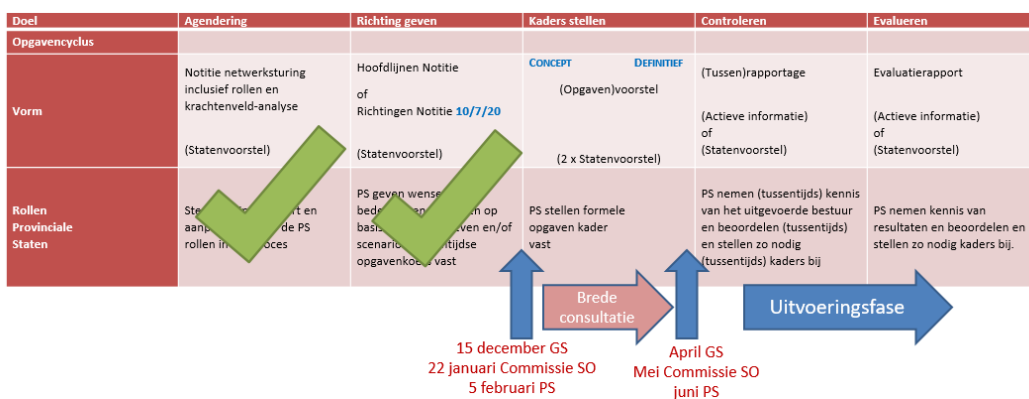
| Doel | Agendering | Richting geven | Kaders stellen | Controleren | Evalueren |
|---|---|---|---|---|---|
| Opgavencyclus | | | | | |
| Vorm | Notitie netwerksturing inclusief rollen en krachtenveld-analyse (Statenvoorstel) | Hoofdlijnen Notitie of Richtingen Notitie 10/7/20 (Statenvoorstel) | CONCEPT DEFINITIEF (Opgaven)voorstel (2 x Statenvoorstel) | (Tussen)rapportage (Actieve informatie) of (Statenvoorstel) | Evaluatierapport (Actieve informatie) of (Statenvoorstel) |
| Rollen Provinciale Staten | Ste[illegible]rt en aanp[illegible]de PS rollen in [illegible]oces | PS geven wense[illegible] bed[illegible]n op basis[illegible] en/of scenario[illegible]tijdse opgavenkoe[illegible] vast | PS stellen formele opgaven kader vast | PS nemen (tussentijds) kennis van het uitgevoerde bestuur en beoordelen (tussentijds) en stellen zo nodig (tussentijds) kaders bij | PS nemen kennis van resultaten en beoordelen en stellen zo nodig kaders bij. |

Brede consultatie

Uitvoeringsfase

15 december GS
22 januari Commissie SO
5 februari PS

April GS
Mei Commissie SO
juni PS